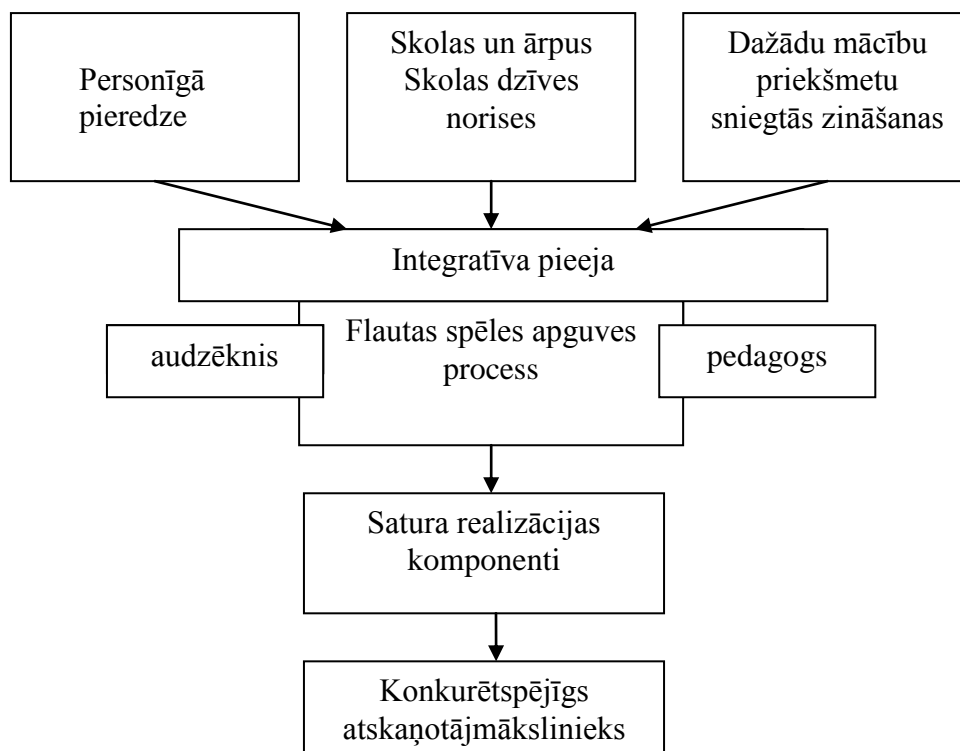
Personīgā pieredze

Skolas un ārpus Skolas dzīves norises

Dažādu mācību priekšmetu sniegtās zināšanas

Integratīva pieeja

audzēknis

Flautas spēles apguves process

pedagogs

Satura realizācijas komponenti

Konkurētspējīgs atskaņotājmākslinieks